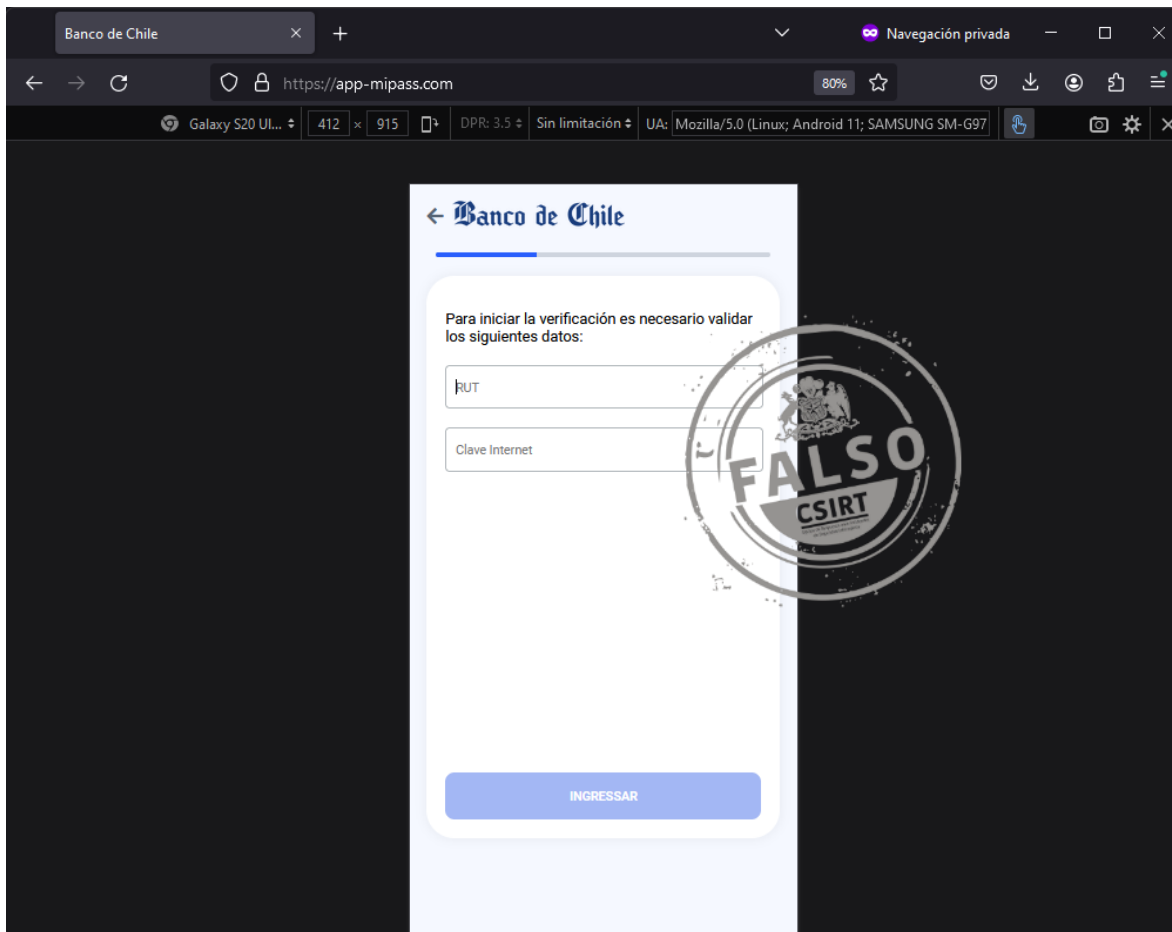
Banco de Chile

Navegación privada

https://app-mipass.com

80%

Galaxy S20 Ul... 412 × 915 DPR: 3.5 Sin limitación UA: Mozilla/5.0 (Linux; Android 11; SAMSUNG SM-G97

← Banco de Chile

Para iniciar la verificación es necesario validar los siguientes datos:

RUT

Clave Internet

INGRESSAR

FALSO

CSIRT